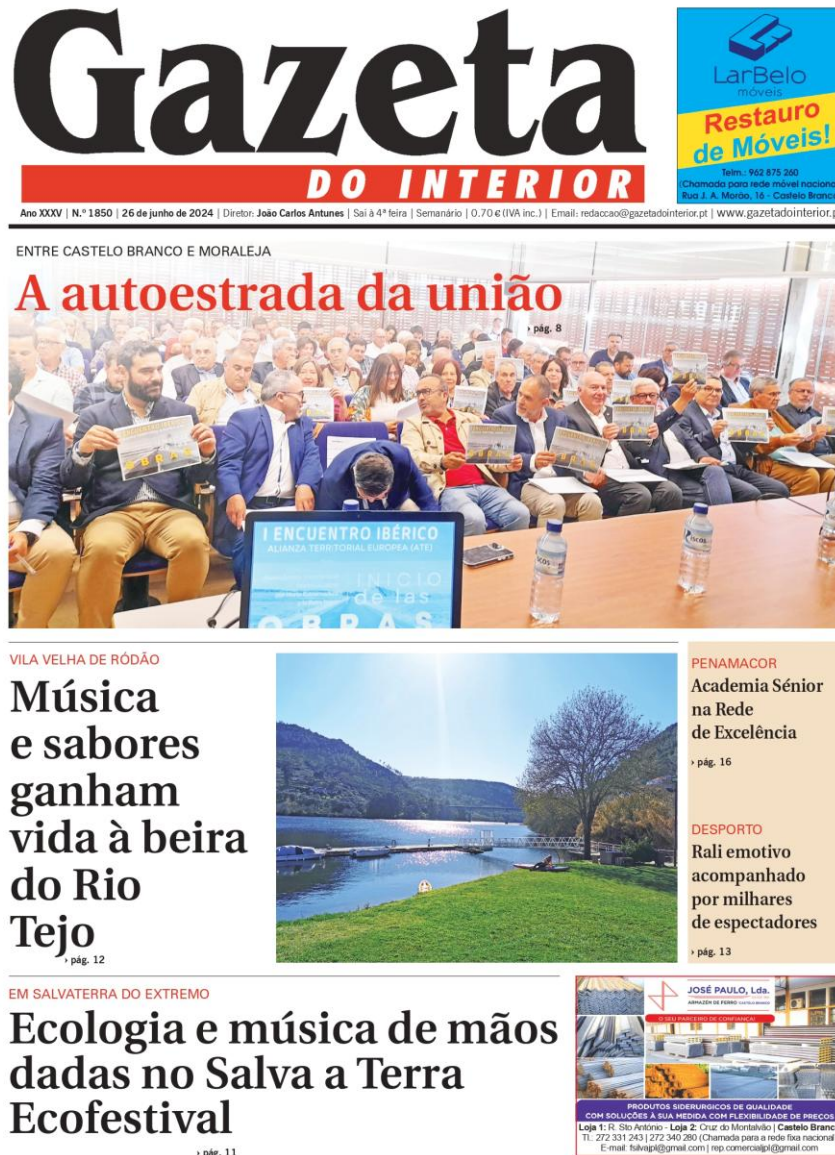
Gazeta
DO INTERIOR

LarBelo
móveis
Restauro de Móveis!
Telm.: 962 875 260
(Chamada para rede móvel naciona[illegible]
Rua J. A. Morão, 16 - Castelo Branc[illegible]

Ano XXXV | N.º 1850 | 26 de junho de 2024 | Diretor: João Carlos Antunes | Sai à 4ª feira | Semanário | 0.70 € (IVA inc.) | Email: redaccao@gazetadointerior.pt | www.gazetadointerior.p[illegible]

ENTRE CASTELO BRANCO E MORALEJA
A autoestrada da união
› pág. 8

I ENCUENTRO IBÉRICO
ALIANZA TERRITORIAL EUROPEA (ATE)
INICIO de las OBRAS

VILA VELHA DE RÓDÃO
Música e sabores ganham vida à beira do Rio Tejo
› pág. 12

PENAMACOR
Academia Sénior na Rede de Excelência
› pág. 16

DESPORTO
Rali emotivo acompanhado por milhares de espectadores
› pág. 13

EM SALVATERRA DO EXTREMO
Ecologia e música de mãos dadas no Salva a Terra Ecofestival
› pág. 11

JOSÉ PAULO, Lda.
ARMAZÉM DE FERRO
O SEU PARCEIRO DE CONFIANÇA!
PRODUTOS SIDERURGICOS DE QUALIDADE
COM SOLUÇÕES À SUA MEDIDA COM FLEXIBILIDADE DE PREÇOS
Loja 1: R. Sto António - Loja 2: Cruz do Montalvão | Castelo Branc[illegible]
Tl.: 272 331 243 | 272 340 280 (Chamada para a rede fixa nacional)
E-mail: fsilvajpl@gmail.com | rep.comercialjpl@gmail.com